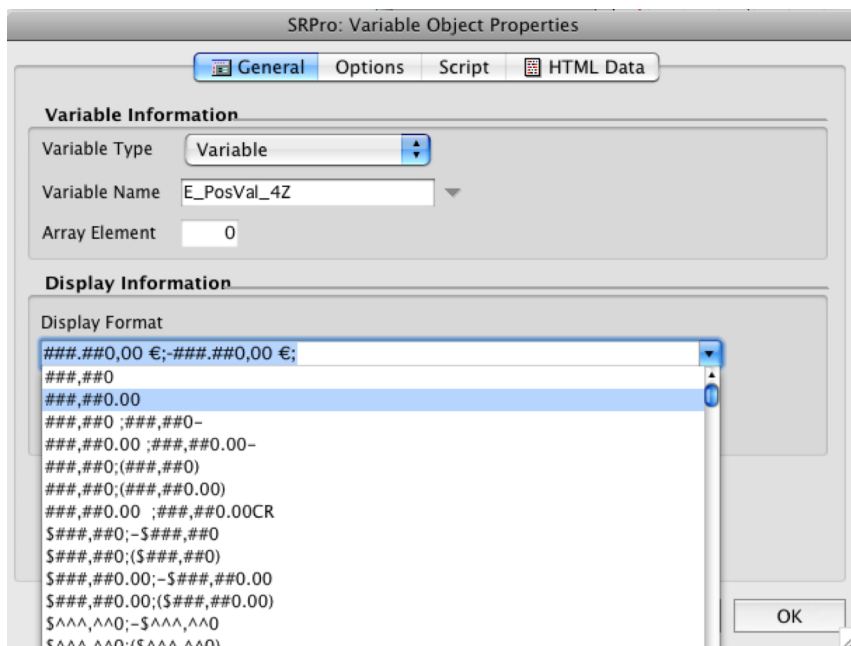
SRPro: Variable Object Properties

General
Options
Script
HTML Data

Variable Information

Variable Type
Variable

Variable Name
E_PosVal_4Z

Array Element
0

Display Information

Display Format
###.##0,00 €;-###.##0,00 €;

###,##0
###,##0.00
###,##0 ;###,##0-
###,##0.00 ;###,##0.00-
###,##0;(###,##0)
###,##0;(###,##0.00)
###,##0.00 ;###,##0.00CR
$###,##0;-$###,##0
$###,##0;($###,##0)
$###,##0.00;-$###,##0.00
$###,##0.00;($###,##0.00)
$^^^,^^0;-$^^^,^^0
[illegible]

OK